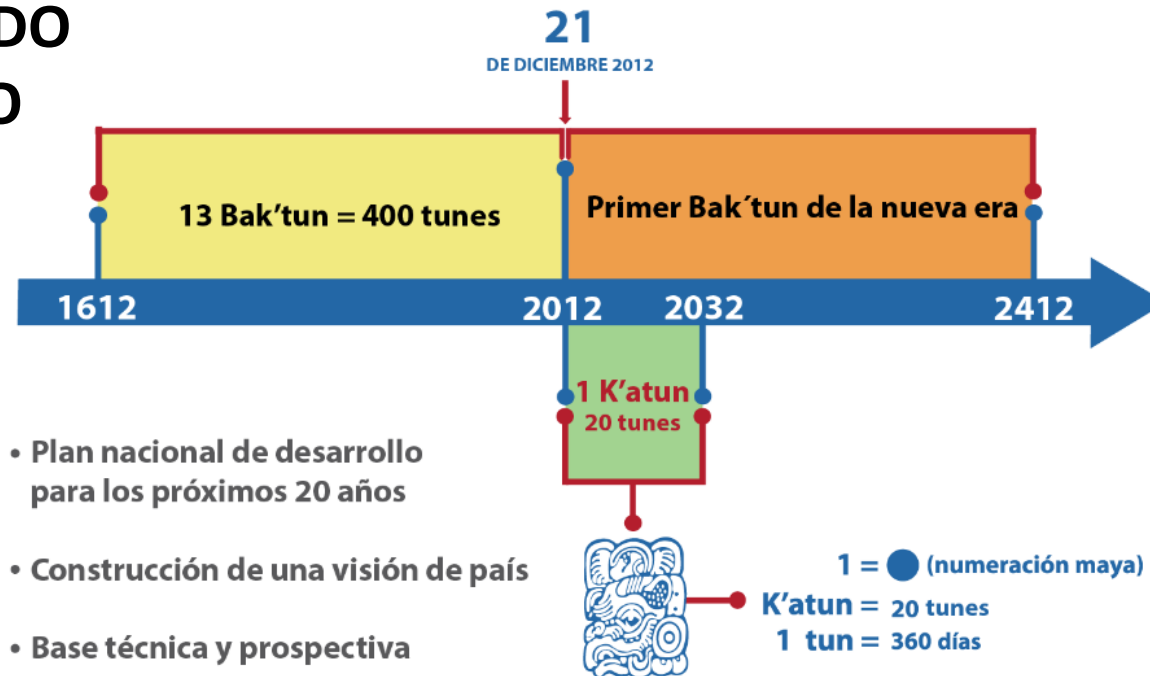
DO
O

21
DE DICIEMBRE 2012

13 Bak'tun = 400 tunes

Primer Bak´tun de la nueva era

1612
2012
2032
2412

1 K'atun
20 tunes

• Plan nacional de desarrollo para los próximos 20 años

• Construcción de una visión de país

• Base técnica y prospectiva

1 = (numeración maya)
K'atun = 20 tunes
1 tun = 360 días